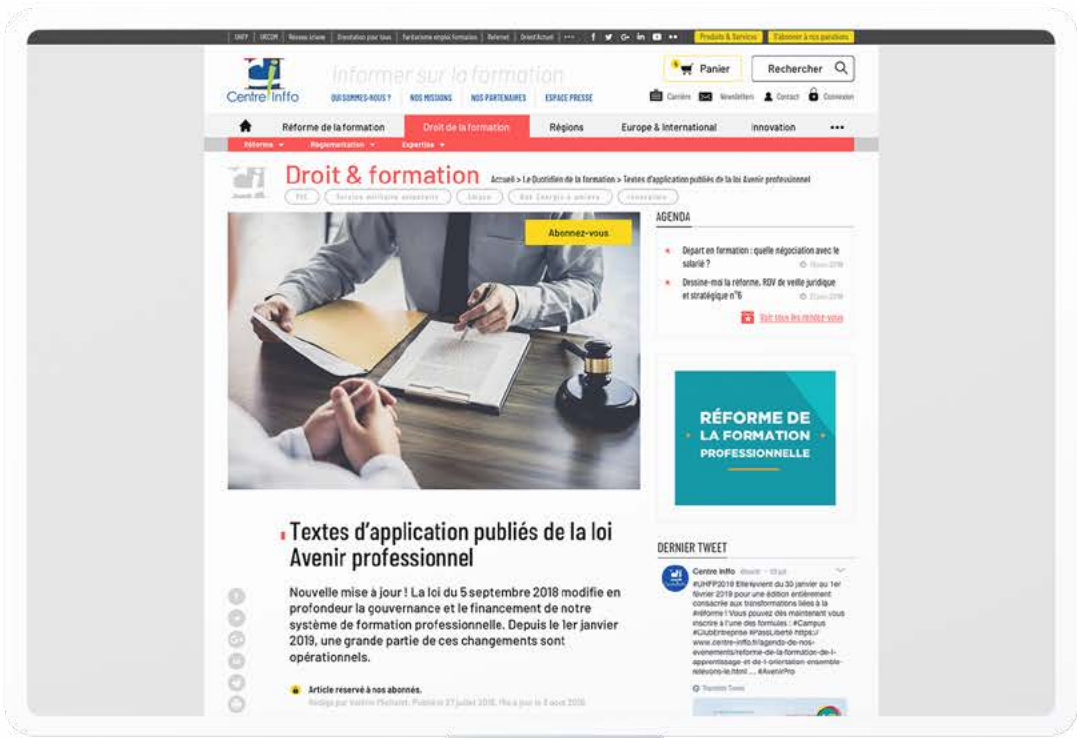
UHFP | URCOM | Réseau Intune | Orientation pour tous | Territoires emploi formation | Reformat | OrientActuel | ••• | f | G+ | in | •• | Produits & Services | S'abonner à nos parutions

Centre Inffo

Informer sur la formation

QUI SOMMES-NOUS ? | NOS MISSIONS | NOS PARTENAIRES | ESPACE PRESSE

Panier | Rechercher

Carrières | Newsletters | Contact | Connexion

Réforme de la formation | Droit de la formation | Régions | Europe & International | Innovation | •••

Réforme | Réglementation | Expertise

Droit & formation

Accueil > Le Quotidien de la formation > Textes d'application publiés de la loi Avenir professionnel

PIC | Service militaire volontaire | Emploi | Bâtiment | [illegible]

Abonnez-vous

AGENDA

Départ en formation : quelle négociation avec le salarié ?

Dessine-moi la réforme, RDV de veille juridique et stratégique n°6

Voir tous les rendez-vous

RÉFORME DE LA FORMATION PROFESSIONNELLE

Textes d'application publiés de la loi Avenir professionnel

Nouvelle mise à jour ! La loi du 5 septembre 2018 modifie en profondeur la gouvernance et le financement de notre système de formation professionnelle. Depuis le 1er janvier 2019, une grande partie de ces changements sont opérationnels.

Article reservé à nos abonnés.

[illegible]

DERNIER TWEET

Centre Inffo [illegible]

#UHFP2019 Elle revient du 30 janvier au 1er février 2019 pour une édition entièrement consacrée aux transformations liées à la #réforme ! Vous pouvez dès maintenant vous inscrire à l'une des formules : #Campus #ClubEntreprise #PassLiberté https://www.centre-inffo.fr/agenda-de-nos-evenements/reforme-de-la-formation-de-l-apprentissage-et-de-l-orientation-ensemble-relevons-le.html ... #AvenirPro

Translate Tweet